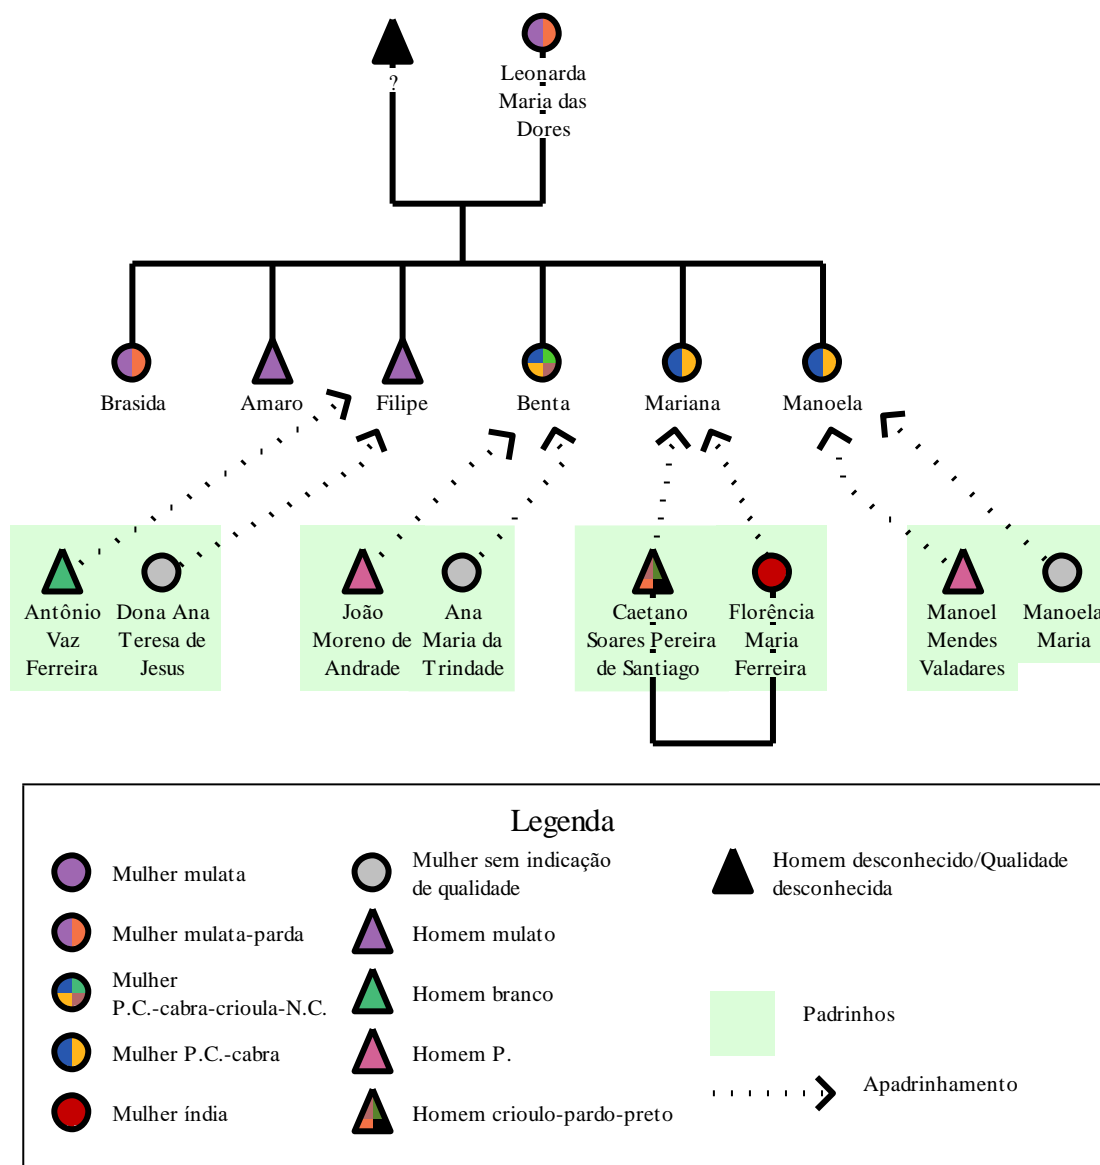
?

Leonarda Maria das Dores

Brasida

Amaro

Filipe

Benta

Mariana

Manoela

Antônio Vaz Ferreira

Dona Ana Teresa de Jesus

João Moreno de Andrade

Ana Maria da Trindade

Caetano Soares Pereira de Santiago

Florência Maria Ferreira

Manoel Mendes Valadares

Manoela Maria

Legenda

Mulher mulata

Mulher mulata-parda

Mulher P.C.-cabra-crioula-N.C.

Mulher P.C.-cabra

Mulher índia

Mulher sem indicação de qualidade

Homem mulato

Homem branco

Homem P.

Homem crioulo-pardo-preto

Homem desconhecido/Qualidade desconhecida

Padrinhos

Apadrinhamento